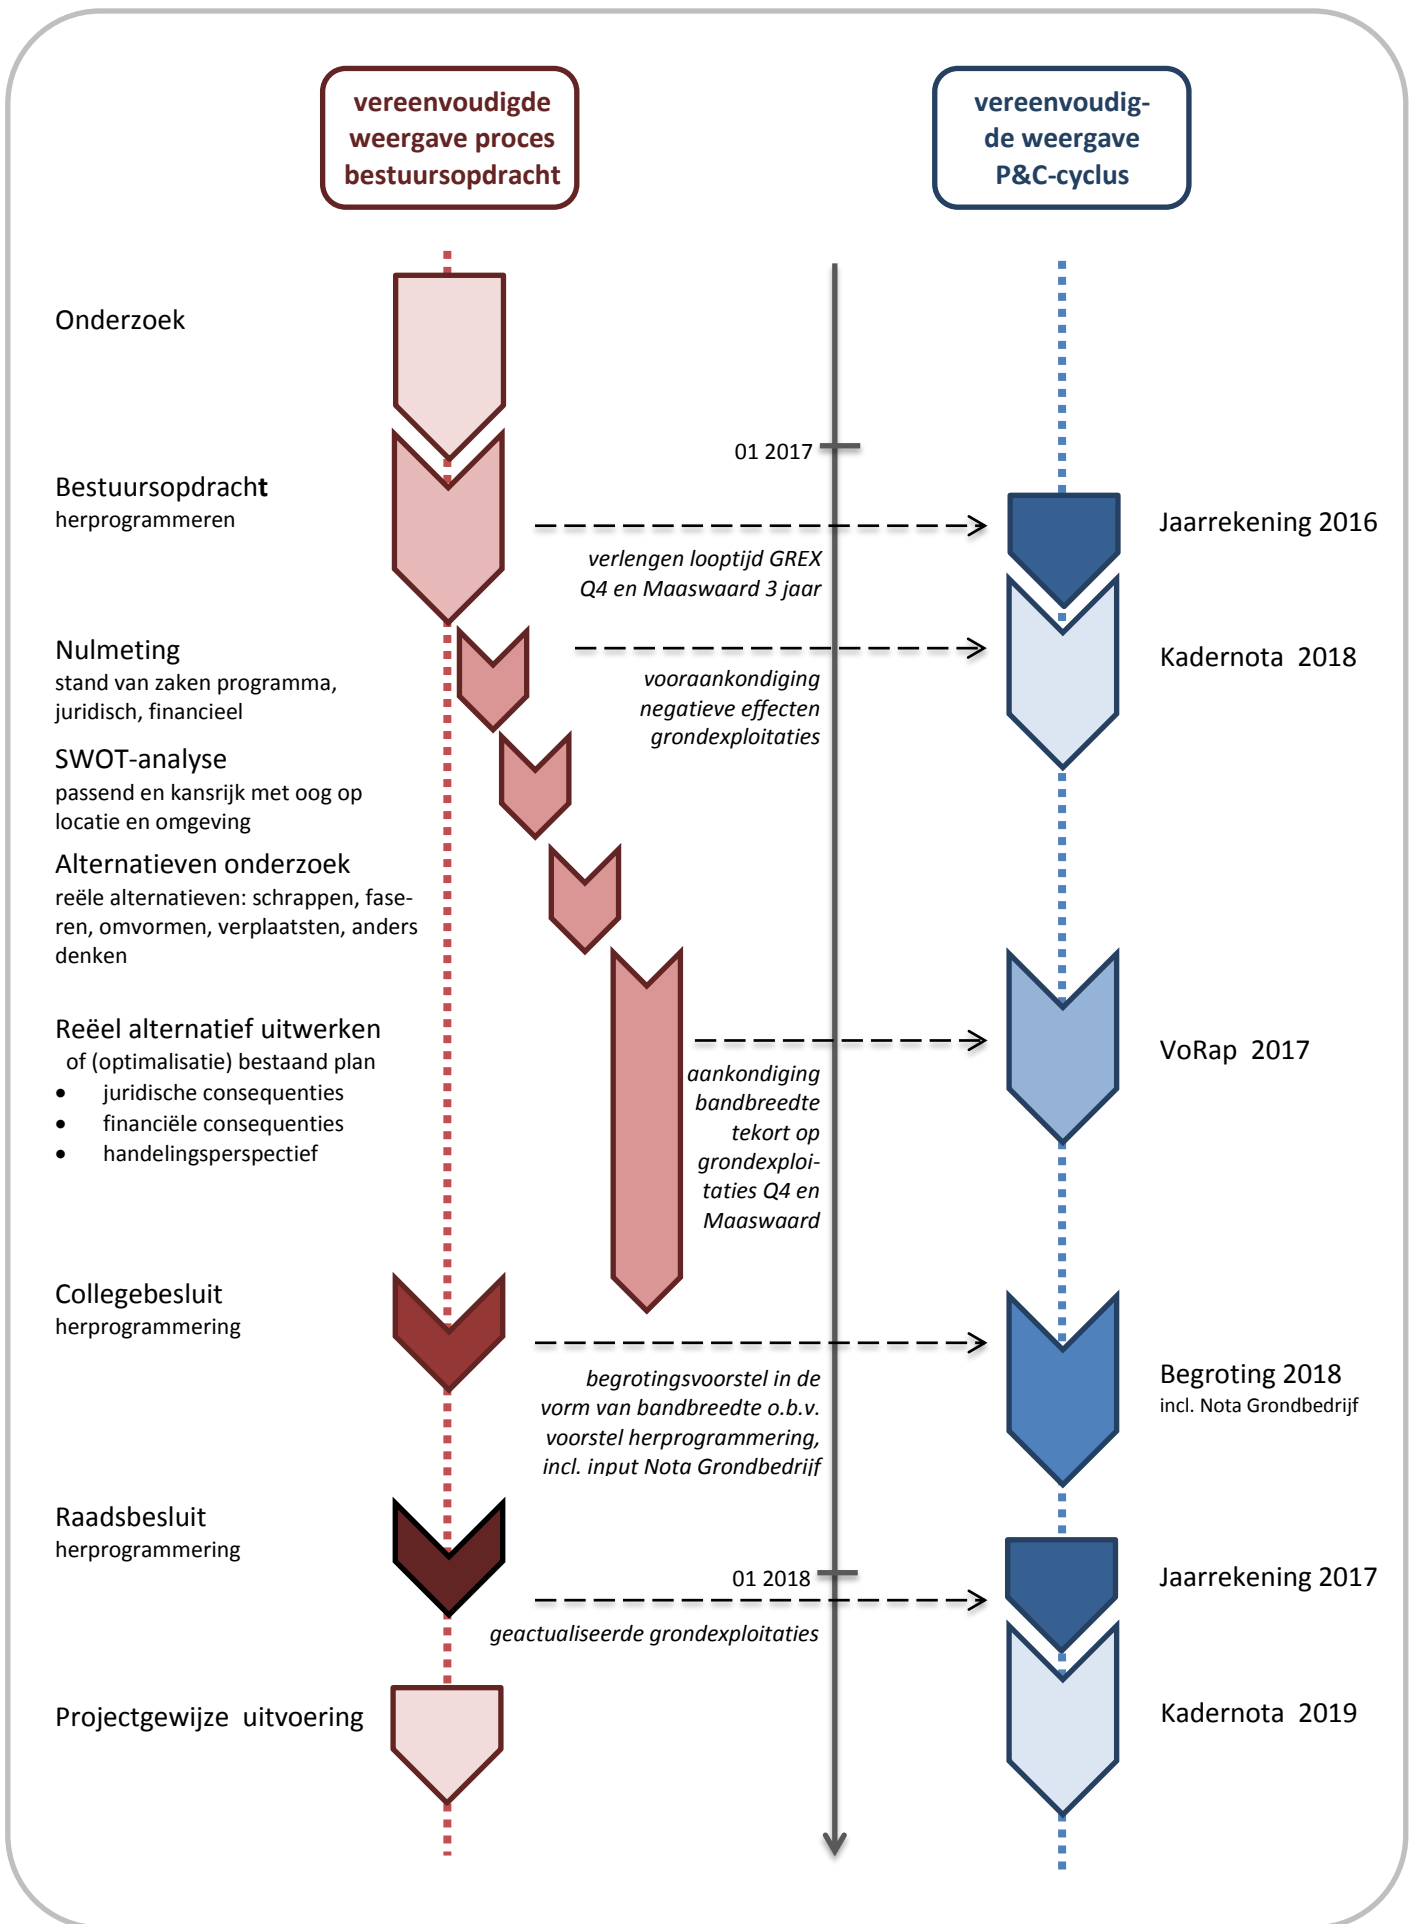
vereenvoudigde weergave proces bestuursopdracht

vereenvoudigde weergave P&C-cyclus

Onderzoek

01 2017

Bestuursopdracht
herprogrammeren

Jaarrekening 2016

verlengen looptijd GREX Q4 en Maaswaard 3 jaar

Nulmeting
stand van zaken programma, juridisch, financieel

Kadernota 2018

vooraankondiging negatieve effecten grondexploitaties

SWOT-analyse
passend en kansrijk met oog op locatie en omgeving

Alternatieven onderzoek
reële alternatieven: schrappen, faseren, omvormen, verplaatsten, anders denken

Reëel alternatief uitwerken
of (optimalisatie) bestaand plan
- juridische consequenties
- financiële consequenties
- handelingsperspectief

VoRap 2017

aankondiging bandbreedte tekort op grondexploitaties Q4 en Maaswaard

Collegebesluit
herprogrammering

Begroting 2018
incl. Nota Grondbedrijf

begrotingsvoorstel in de vorm van bandbreedte o.b.v. voorstel herprogrammering, incl. input Nota Grondbedrijf

Raadsbesluit
herprogrammering

01 2018

Jaarrekening 2017

geactualiseerde grondexploitaties

Projectgewijze uitvoering

Kadernota 2019